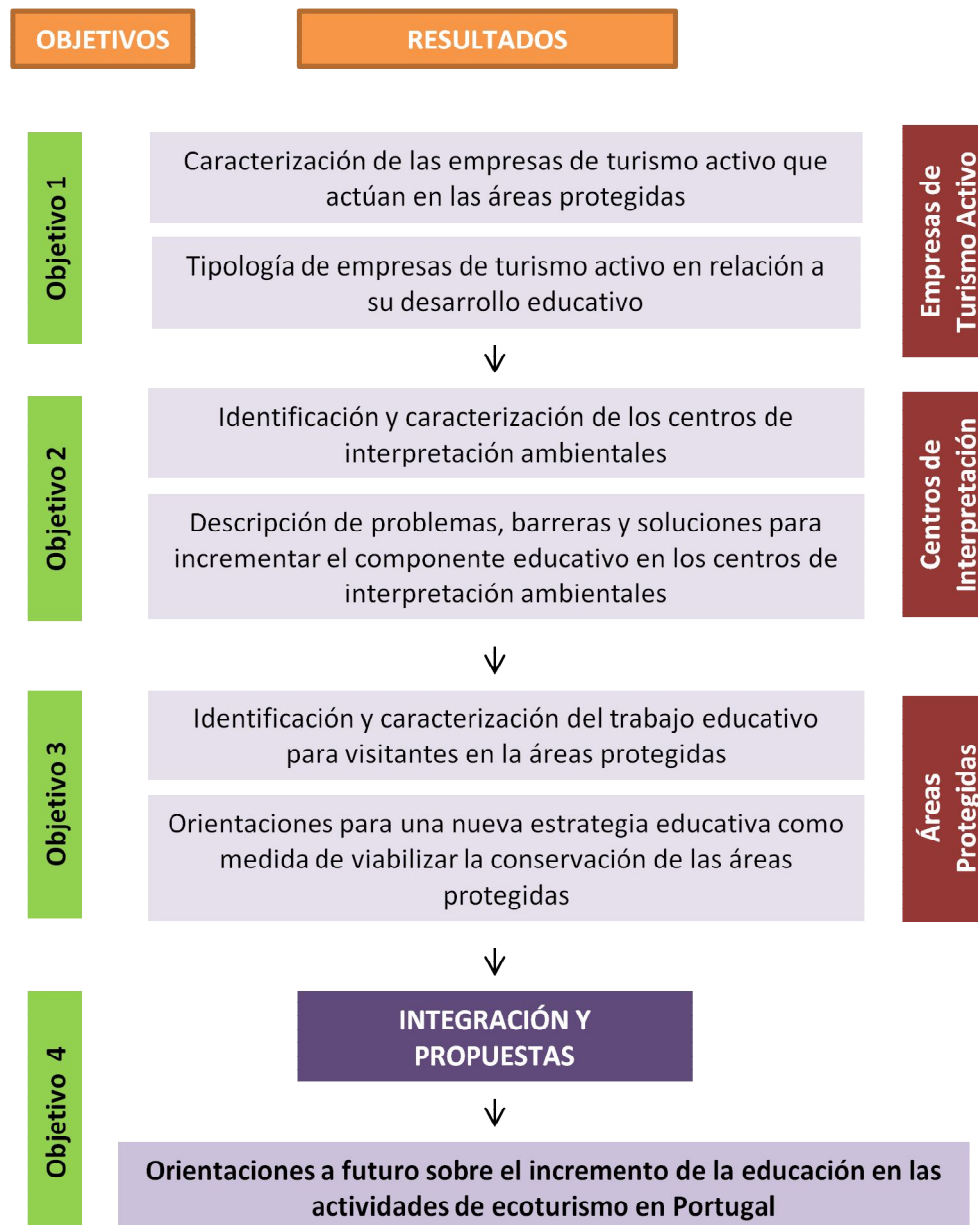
OBJETIVOS

RESULTADOS

Objetivo 1

Caracterización de las empresas de turismo activo que actúan en las áreas protegidas

Tipología de empresas de turismo activo en relación a su desarrollo educativo

Empresas de Turismo Activo

Objetivo 2

Identificación y caracterización de los centros de interpretación ambientales

Descripción de problemas, barreras y soluciones para incrementar el componente educativo en los centros de interpretación ambientales

Centros de Interpretación

Objetivo 3

Identificación y caracterización del trabajo educativo para visitantes en la áreas protegidas

Orientaciones para una nueva estrategia educativa como medida de viabilizar la conservación de las áreas protegidas

Áreas Protegidas

Objetivo 4

INTEGRACIÓN Y PROPUESTAS

Orientaciones a futuro sobre el incremento de la educación en las actividades de ecoturismo en Portugal